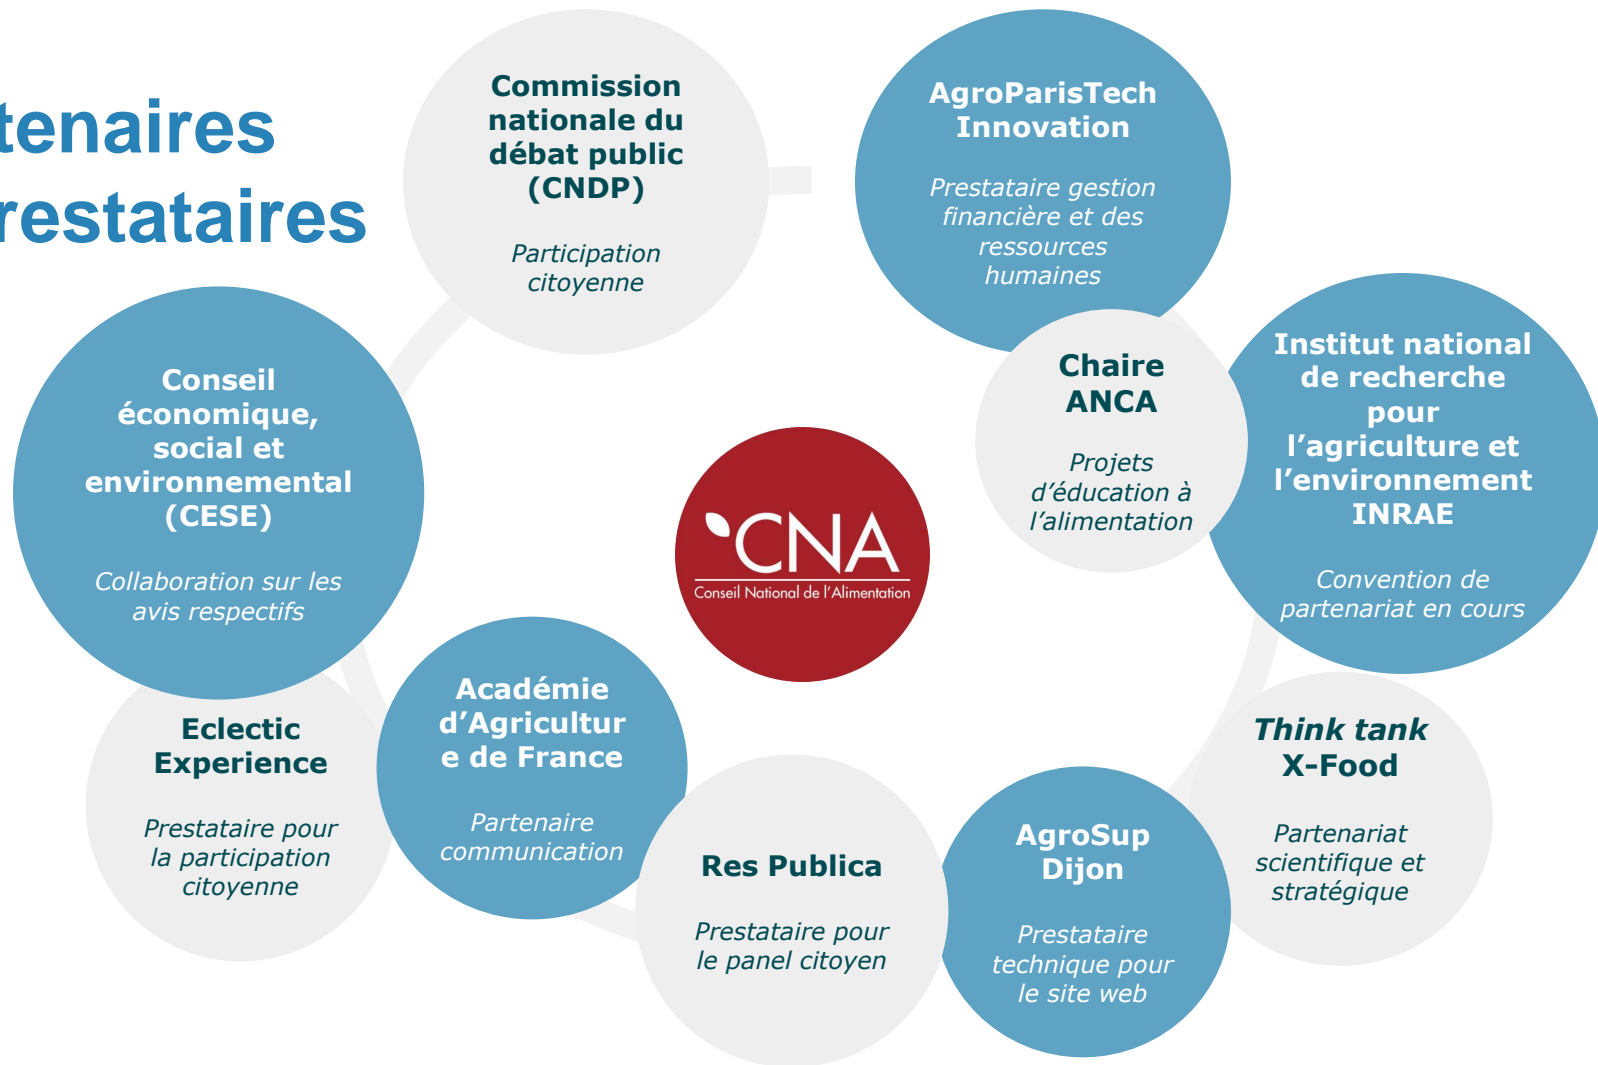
tenaires
restataires

Commission nationale du débat public (CNDP)

Participation citoyenne

AgroParisTech Innovation

Prestataire gestion financière et des ressources humaines

Conseil économique, social et environnemental (CESE)

Collaboration sur les avis respectifs

Chaire ANCA

Projets d'éducation à l'alimentation

Institut national de recherche pour l'agriculture et l'environnement INRAE

Convention de partenariat en cours

CNA
Conseil National de l'Alimentation

Eclectic Experience

Prestataire pour la participation citoyenne

Académie d'Agriculture de France

Partenaire communication

Res Publica

Prestataire pour le panel citoyen

AgroSup Dijon

Prestataire technique pour le site web

Think tank X-Food

Partenariat scientifique et stratégique